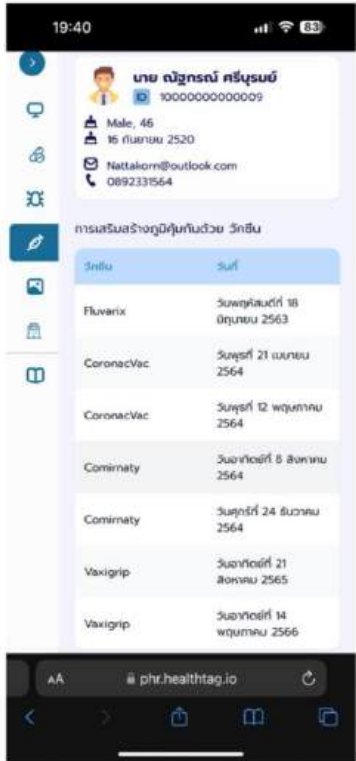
19:40

83

นาย ณัฐกรณ์ ศรีบุรษย์

ID 10000000000009

Male, 46

16 กันยายน 2520

Nattakorn@outlook.com

0892331564

การเสริมสร้างภูมิคุ้มกันด้วย วัคซีน

| วัคซีน | วันที่ |
|---|---|
| Fluvarix | วันพฤหัสบดีที่ 18 มิถุนายน 2563 |
| CoronaVac | วันพุธที่ 21 เมษายน 2564 |
| CoronaVac | วันพุธที่ 12 พฤษภาคม 2564 |
| Comirnaty | วันอาทิตย์ที่ 8 สิงหาคม 2564 |
| Comirnaty | วันศุกร์ที่ 24 ธันวาคม 2564 |
| Vaxigrip | วันอาทิตย์ที่ 21 สิงหาคม 2565 |
| Vaxigrip | วันอาทิตย์ที่ 14 พฤษภาคม 2566 |

AA phr.healthtag.io